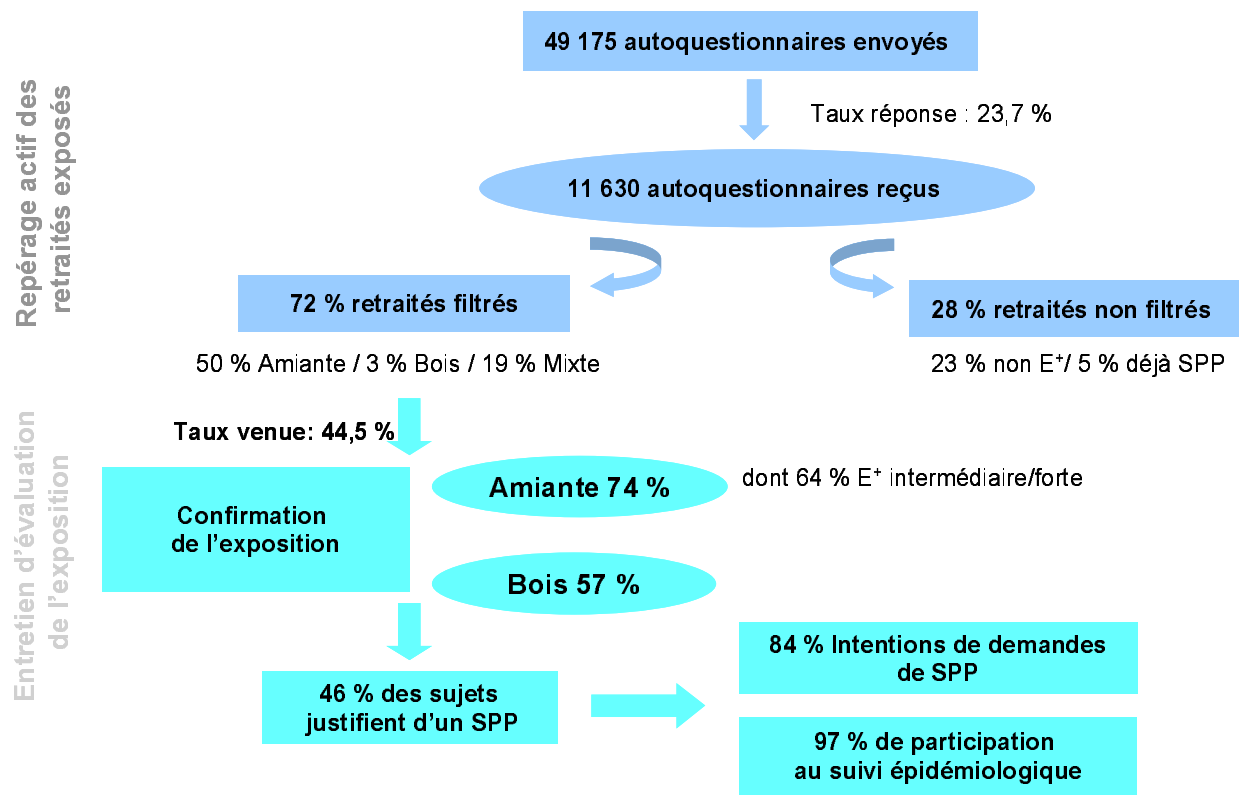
Repérage actif des retraités exposés

49 175 autoquestionnaires envoyés

Taux réponse : 23,7 %

11 630 autoquestionnaires reçus

72 % retraités filtrés

50 % Amiante / 3 % Bois / 19 % Mixte

28 % retraités non filtrés

23 % non E$^+$/ 5 % déjà SPP

Entretien d'évaluation de l'exposition

Taux venue: 44,5 %

Confirmation de l'exposition

Amiante 74 %

dont 64 % E$^+$ intermédiaire/forte

Bois 57 %

46 % des sujets justifient d'un SPP

84 % Intentions de demandes de SPP

97 % de participation au suivi épidémiologique